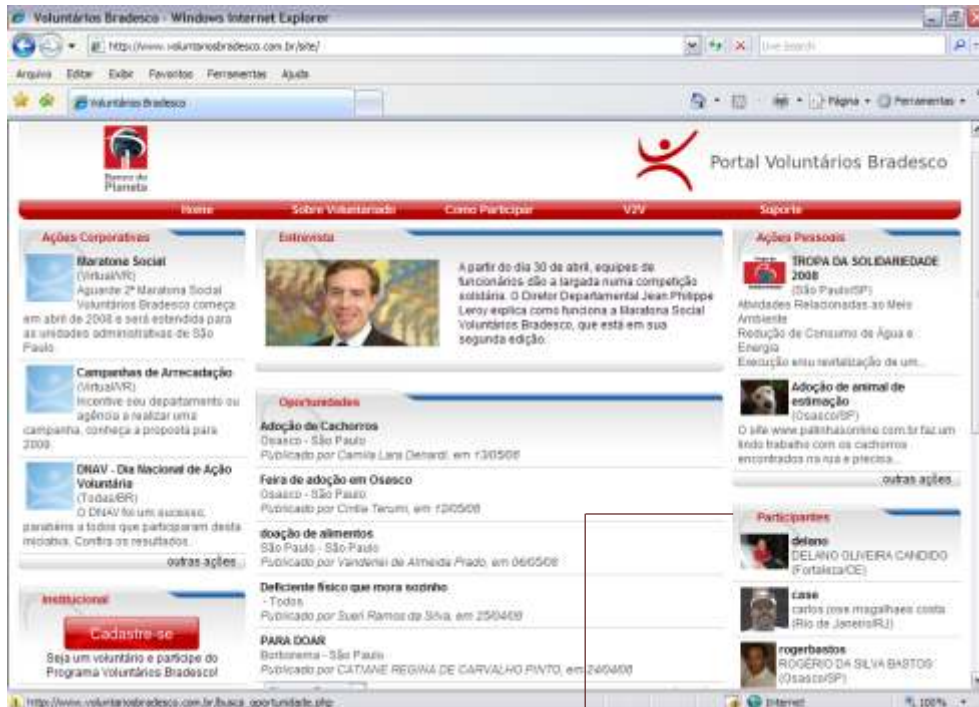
Voluntários Bradesco - Windows Internet Explorer

http://www.voluntariosbradesco.com.br/site/

Live Search

Arquivo Editar Exibir Favoritos Ferramentas Ajuda

Voluntários Bradesco

Página Ferramentas

Banco do Planeta

Portal Voluntários Bradesco

Home Sobre Voluntariado Como Participar V2V Suporte

Ações Corporativas

Maratona Social
(Virtual/VR)
Aguarde 2ª Maratona Social Voluntários Bradesco começa em abril de 2008 e será estendida para as unidades administrativas de São Paulo.

Campanhas de Arrecadação
(Virtual/VR)
Incentive seu departamento ou agência a realizar uma campanha, conheça a proposta para 2008.

DNAV - Dia Nacional de Ação Voluntária
(Todas/BR)
O DNAV foi um sucesso, parabéns a todos que participaram desta iniciativa. Confira os resultados.

outras ações

Institucional

Cadastre-se

Seja um voluntário e participe do Programa Voluntários Bradesco!

Entrevista

A partir do dia 30 de abril, equipes de funcionários dão a largada numa competição solidária. O Diretor Departamental Jean Philippe Leroy explica como funciona a Maratona Social Voluntários Bradesco, que está em sua segunda edição.

Oportunidades

Adoção de Cachorros
Osasco - São Paulo
Publicado por Camila Lara Denardi, em 13/05/08

Feira de adoção em Osasco
Osasco - São Paulo
Publicado por Cintia Terumi, em 13/05/08

doação de alimentos
São Paulo - São Paulo
Publicado por Vanderlei de Almeida Prado, em 06/05/08

Deficiente físico que mora sozinho
- Todos
Publicado por Sueli Ramos da Silva, em 25/04/08

PARA DOAR
Borborema - São Paulo
Publicado por CATIANE REGINA DE CARVALHO PINTO, em 24/04/08

Ações Pessoais

TROPA DA SOLIDARIEDADE 2008
(São Paulo/SP)
Atividades Relacionadas ao Meio Ambiente
Redução de Consumo de Água e Energia
Execução e/ou revitalização de um...

Adoção de animal de estimação
(Osasco/SP)
O site www.patinhasonline.com.br faz um lindo trabalho com os cachorros encontrados na rua e precisa...

outras ações

Participantes

delano
DELANO OLIVEIRA CANDIDO
(Fortaleza/CE)

case
carlos jose magalhaes costa
(Rio de Janeiro/RJ)

rogerbastos
ROGERIO DA SILVA BASTOS
(Osasco/SP)

http://www.voluntariosbradesco.com.br/busca_oportunidade.php

Internet

100%